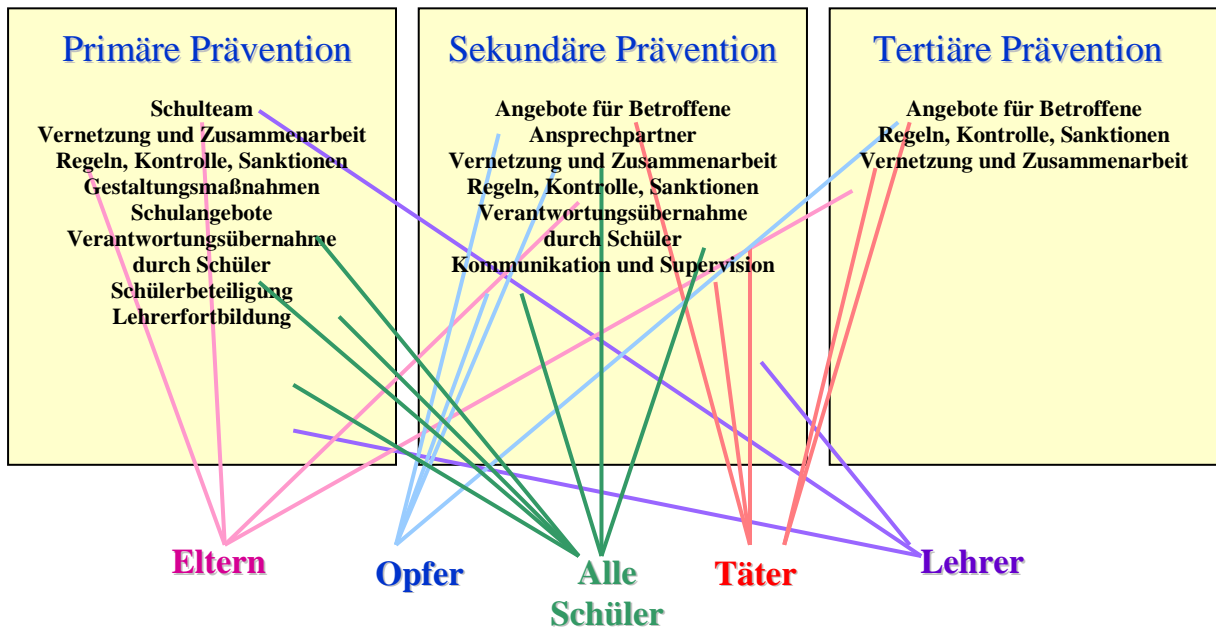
Primäre Prävention

Schulteam
Vernetzung und Zusammenarbeit
Regeln, Kontrolle, Sanktionen
Gestaltungsmaßnahmen
Schulangebote
Verantwortungsübernahme durch Schüler
Schülerbeteiligung
Lehrerfortbildung

Sekundäre Prävention

Angebote für Betroffene
Ansprechpartner
Vernetzung und Zusammenarbeit
Regeln, Kontrolle, Sanktionen
Verantwortungsübernahme durch Schüler
Kommunikation und Supervision

Tertiäre Prävention

Angebote für Betroffene
Regeln, Kontrolle, Sanktionen
Vernetzung und Zusammenarbeit

Eltern

Opfer

Alle Schüler

Täter

Lehrer